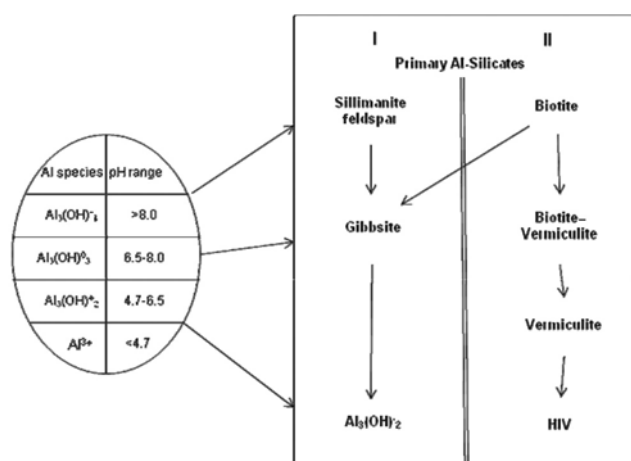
| Al species | pH range |
|---|---|
| $Al_3(OH)^-_4$ | >8.0 |
| $Al_3(OH)^0_3$ | 6.5-8.0 |
| $Al_3(OH)^+_2$ | 4.7-6.5 |
| $Al^{3+}$ | <4.7 |

I

II

Primary Al-Silicates

Sillimanite feldspar

Biotite

Gibbsite

Biotite–Vermiculite

Vermiculite

$Al_3(OH)^-_2$

HIV